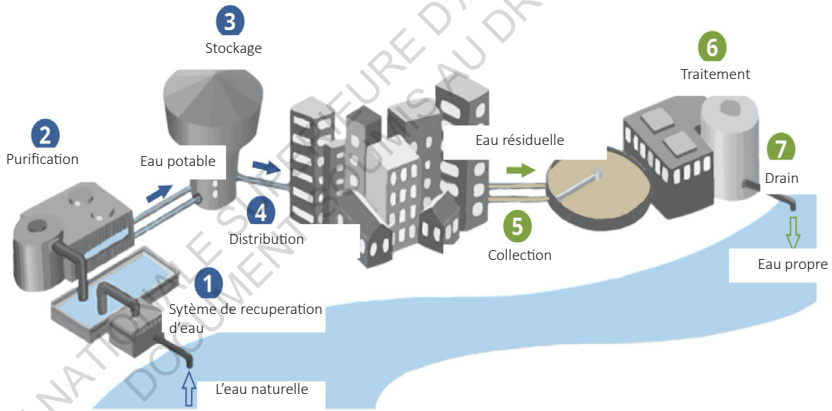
3
Stockage

6
Traitement

2
Purification

Eau potable

Eau résiduelle

7
Drain

4
Distribution

5
Collection

Eau propre

1
Sytème de recuperation d'eau

L'eau naturelle

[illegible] NATIONALE SUPERIEURE D'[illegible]
DOCUMENT SOUMIS AU DR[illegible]